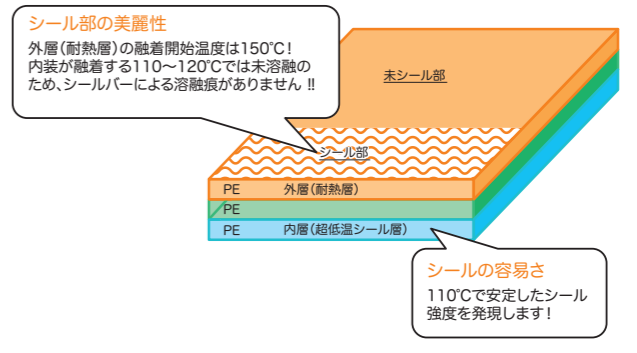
シール部の美麗性

外層(耐熱層)の融着開始温度は150℃!
内装が融着する110～120℃では未溶融のため、シールバーによる溶融痕がありません!!

未シール部

シール部

PE 外層(耐熱層)

PE

PE 内層(超低温シール層)

シールの容易さ

110℃で安定したシール強度を発現します!